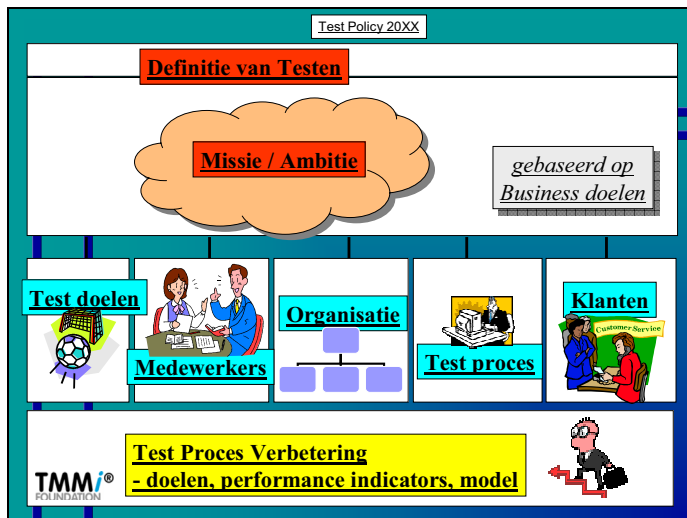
Test Policy 20XX

Definitie van Testen

Missie / Ambitie

gebaseerd op Business doelen

Test doelen

Medewerkers

Organisatie

Test proces

Klanten

Customer Service

Test Proces Verbetering
- doelen, performance indicators, model

TMMi®
FOUNDATION